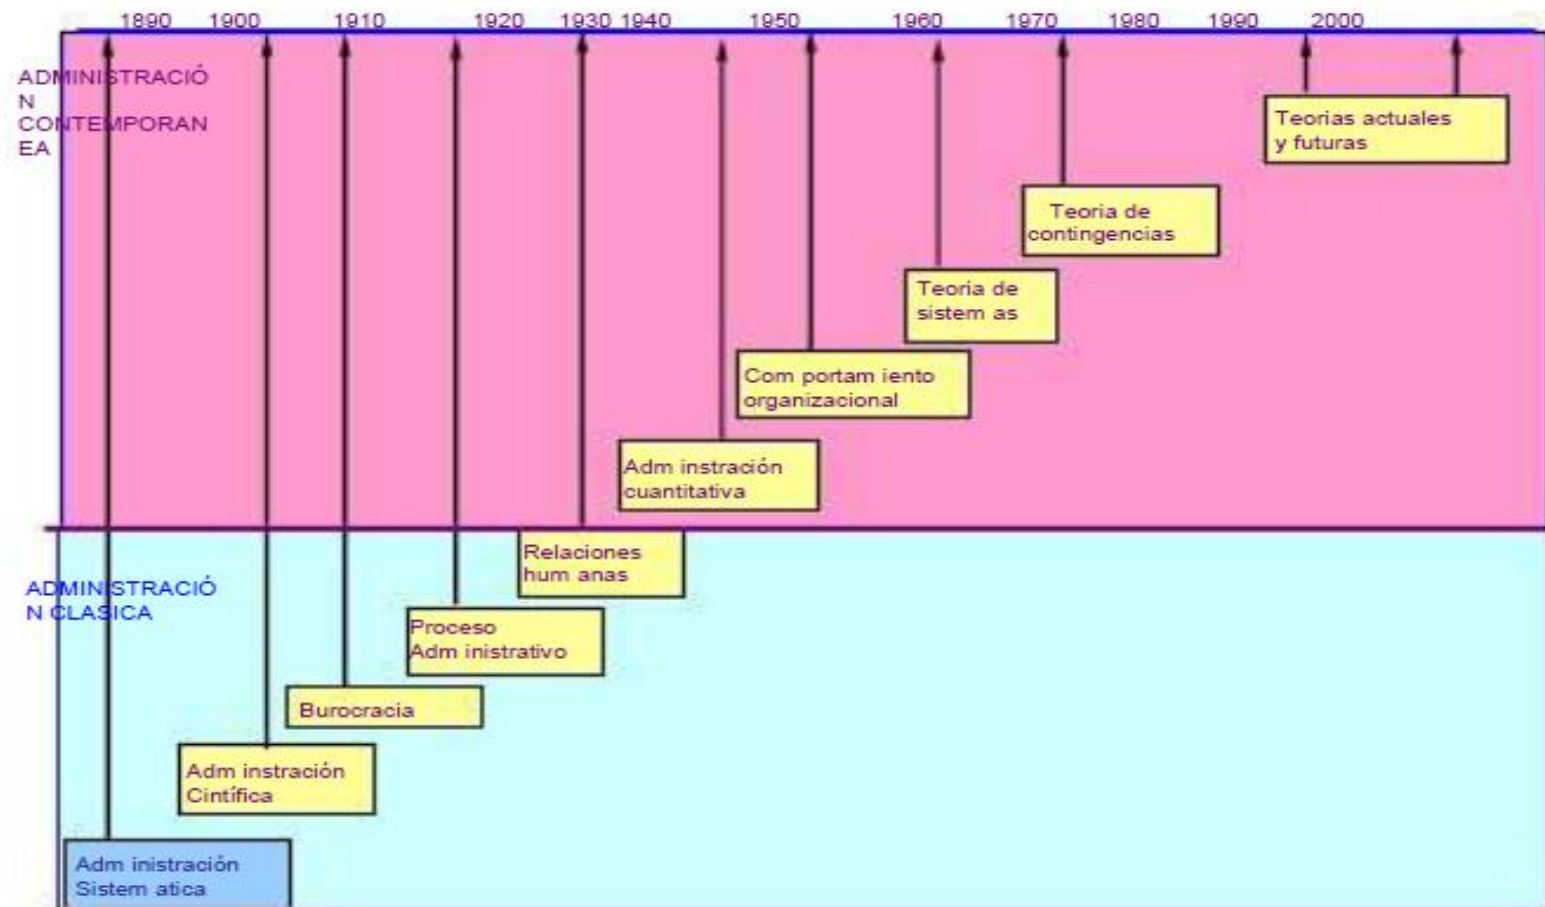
1890 1900 1910 1920 1930 1940 1950 1960 1970 1980 1990 2000

ADMINISTRACIÓN CONTEMPORANEA

Teorias actuales y futuras

Teoria de contingencias

Teoria de sistem as

Com portam iento organizacional

Adm instración cuantitativa

Relaciones hum anas

ADMINISTRACIÓN CLASICA

Proceso Adm inistrativo

Burocracia

Adm instración Cintífica

Adm inistración Sistem atica